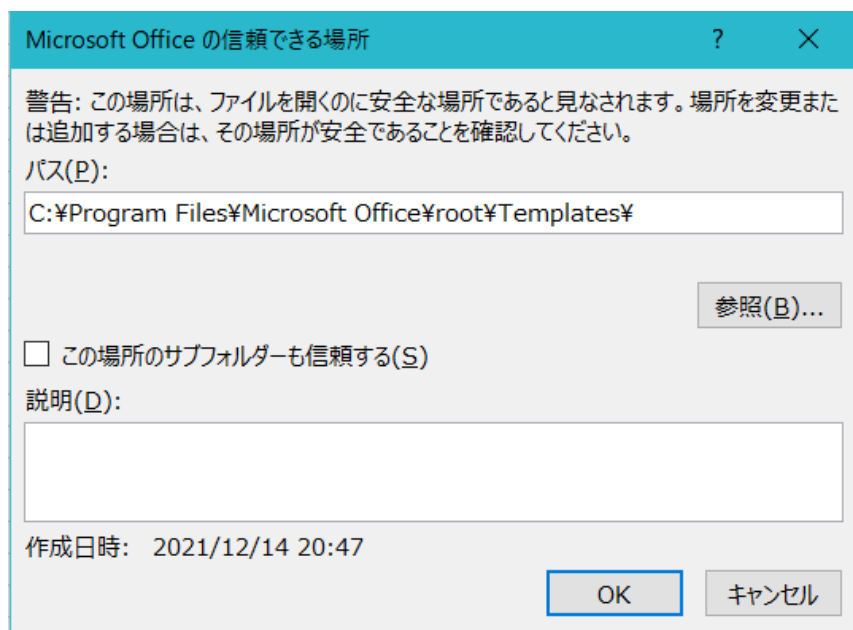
Microsoft Office の信頼できる場所

?

X

警告: この場所は、ファイルを開くのに安全な場所であると見なされます。場所を変更または追加する場合は、その場所が安全であることを確認してください。

パス(P):

C:¥Program Files¥Microsoft Office¥root¥Templates¥

参照(B)...

この場所のサブフォルダーも信頼する(S)

説明(D):

作成日時: 2021/12/14 20:47

OK

キャンセル